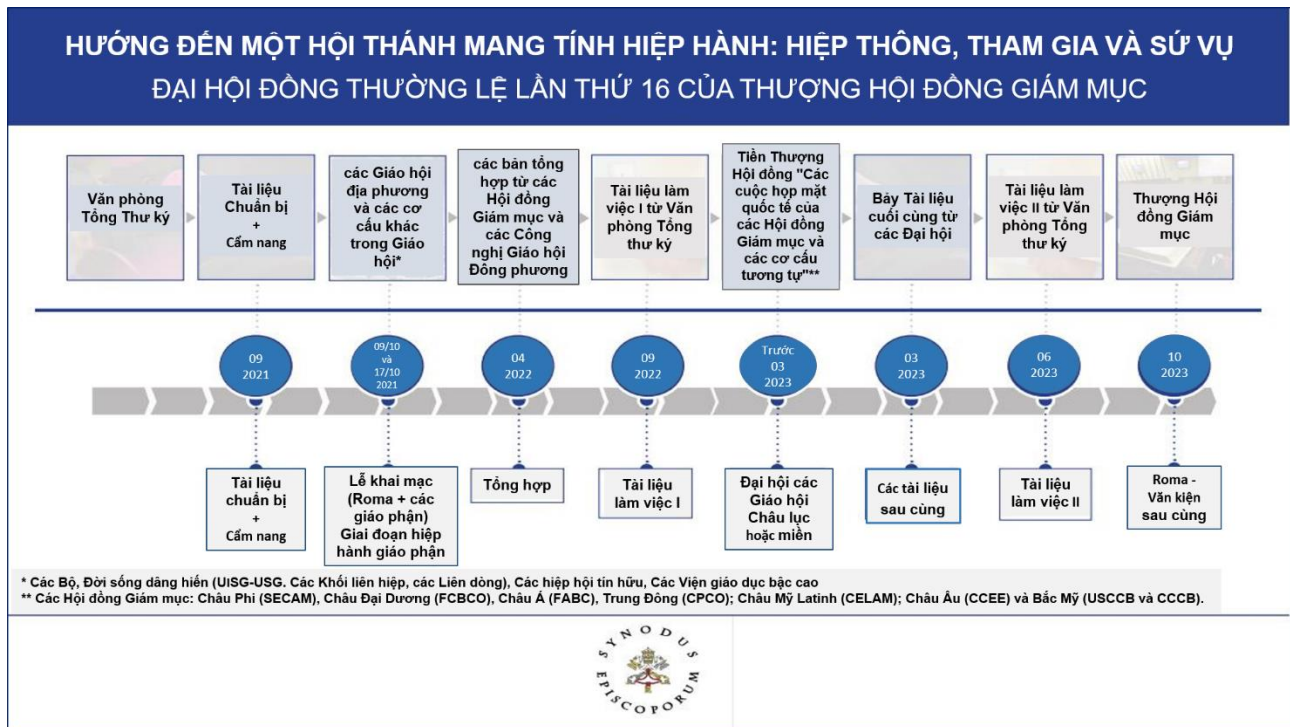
HƯỚNG ĐẾN MỘT HỘI THÁNH MANG TÍNH HIỆP HÀNH: HIỆP THÔNG, THAM GIA VÀ SỨ VỤ
ĐẠI HỘI ĐỒNG THƯỜNG LỆ LẦN THỨ 16 CỦA THƯỢNG HỘI ĐỒNG GIÁM MỤC

Văn phòng Tổng Thư ký

Tài liệu Chuẩn bị + Cẩm nang

các Giáo hội địa phương và các cơ cấu khác trong Giáo hội*

các bản tổng hợp từ các Hội đồng Giám mục và các Công nghị Giáo hội Đông phương

Tài liệu làm việc I từ Văn phòng Tổng thư ký

Tiền Thượng Hội đồng "Các cuộc họp mặt quốc tế của các Hội đồng Giám mục và các cơ cấu tương tự"**

Bảy Tài liệu cuối cùng từ các Đại hội

Tài liệu làm việc II từ Văn phòng Tổng thư ký

Thượng Hội đồng Giám mục

09 2021

09/10 và 17/10 2021

04 2022

09 2022

Trước 03 2023

03 2023

06 2023

10 2023

Tài liệu chuẩn bị + Cẩm nang

Lễ khai mạc (Roma + các giáo phận) Giai đoạn hiệp hành giáo phận

Tổng hợp

Tài liệu làm việc I

Đại hội các Giáo hội Châu lục hoặc miền

Các tài liệu sau cùng

Tài liệu làm việc II

Roma - Văn kiện sau cùng

* Các Bộ, Đời sống dâng hiến (UISG-USG. Các Khối liên hiệp, các Liên dòng), Các hiệp hội tín hữu, Các Viện giáo dục bậc cao
** Các Hội đồng Giám mục: Châu Phi (SECAM), Châu Đại Dương (FCBCO), Châu Á (FABC), Trung Đông (CPCO); Châu Mỹ Latinh (CELAM); Châu Âu (CCEE) và Bắc Mỹ (USCCB và CCCB).

SYNODUS EPISCOPORUM